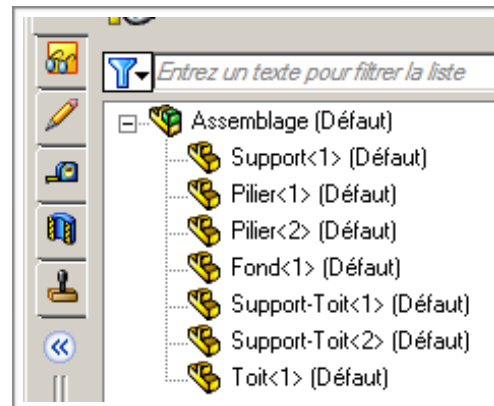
Entrez un texte pour filtrer la liste

Assemblage (Défaut)
Support<1> (Défaut)
Pilier<1> (Défaut)
Pilier<2> (Défaut)
Fond<1> (Défaut)
Support-Toit<1> (Défaut)
Support-Toit<2> (Défaut)
Toit<1> (Défaut)